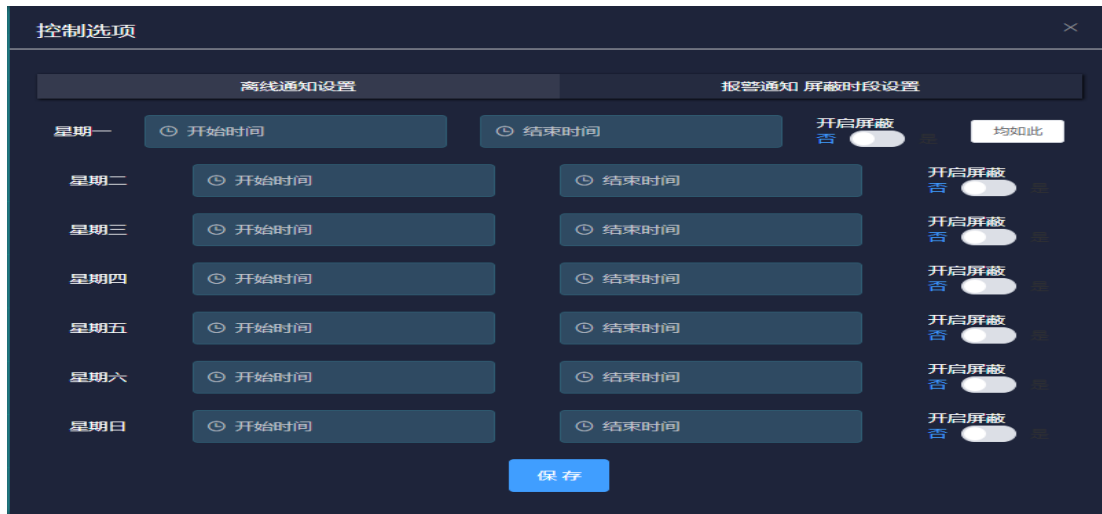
控制选项

×

离线通知设置

报警通知 屏蔽时段设置

星期一 开始时间 结束时间 开启屏蔽 否 是 均如此

星期二 开始时间 结束时间 开启屏蔽 否 是

星期三 开始时间 结束时间 开启屏蔽 否 是

星期四 开始时间 结束时间 开启屏蔽 否 是

星期五 开始时间 结束时间 开启屏蔽 否 是

星期六 开始时间 结束时间 开启屏蔽 否 是

星期日 开始时间 结束时间 开启屏蔽 否 是

保 存